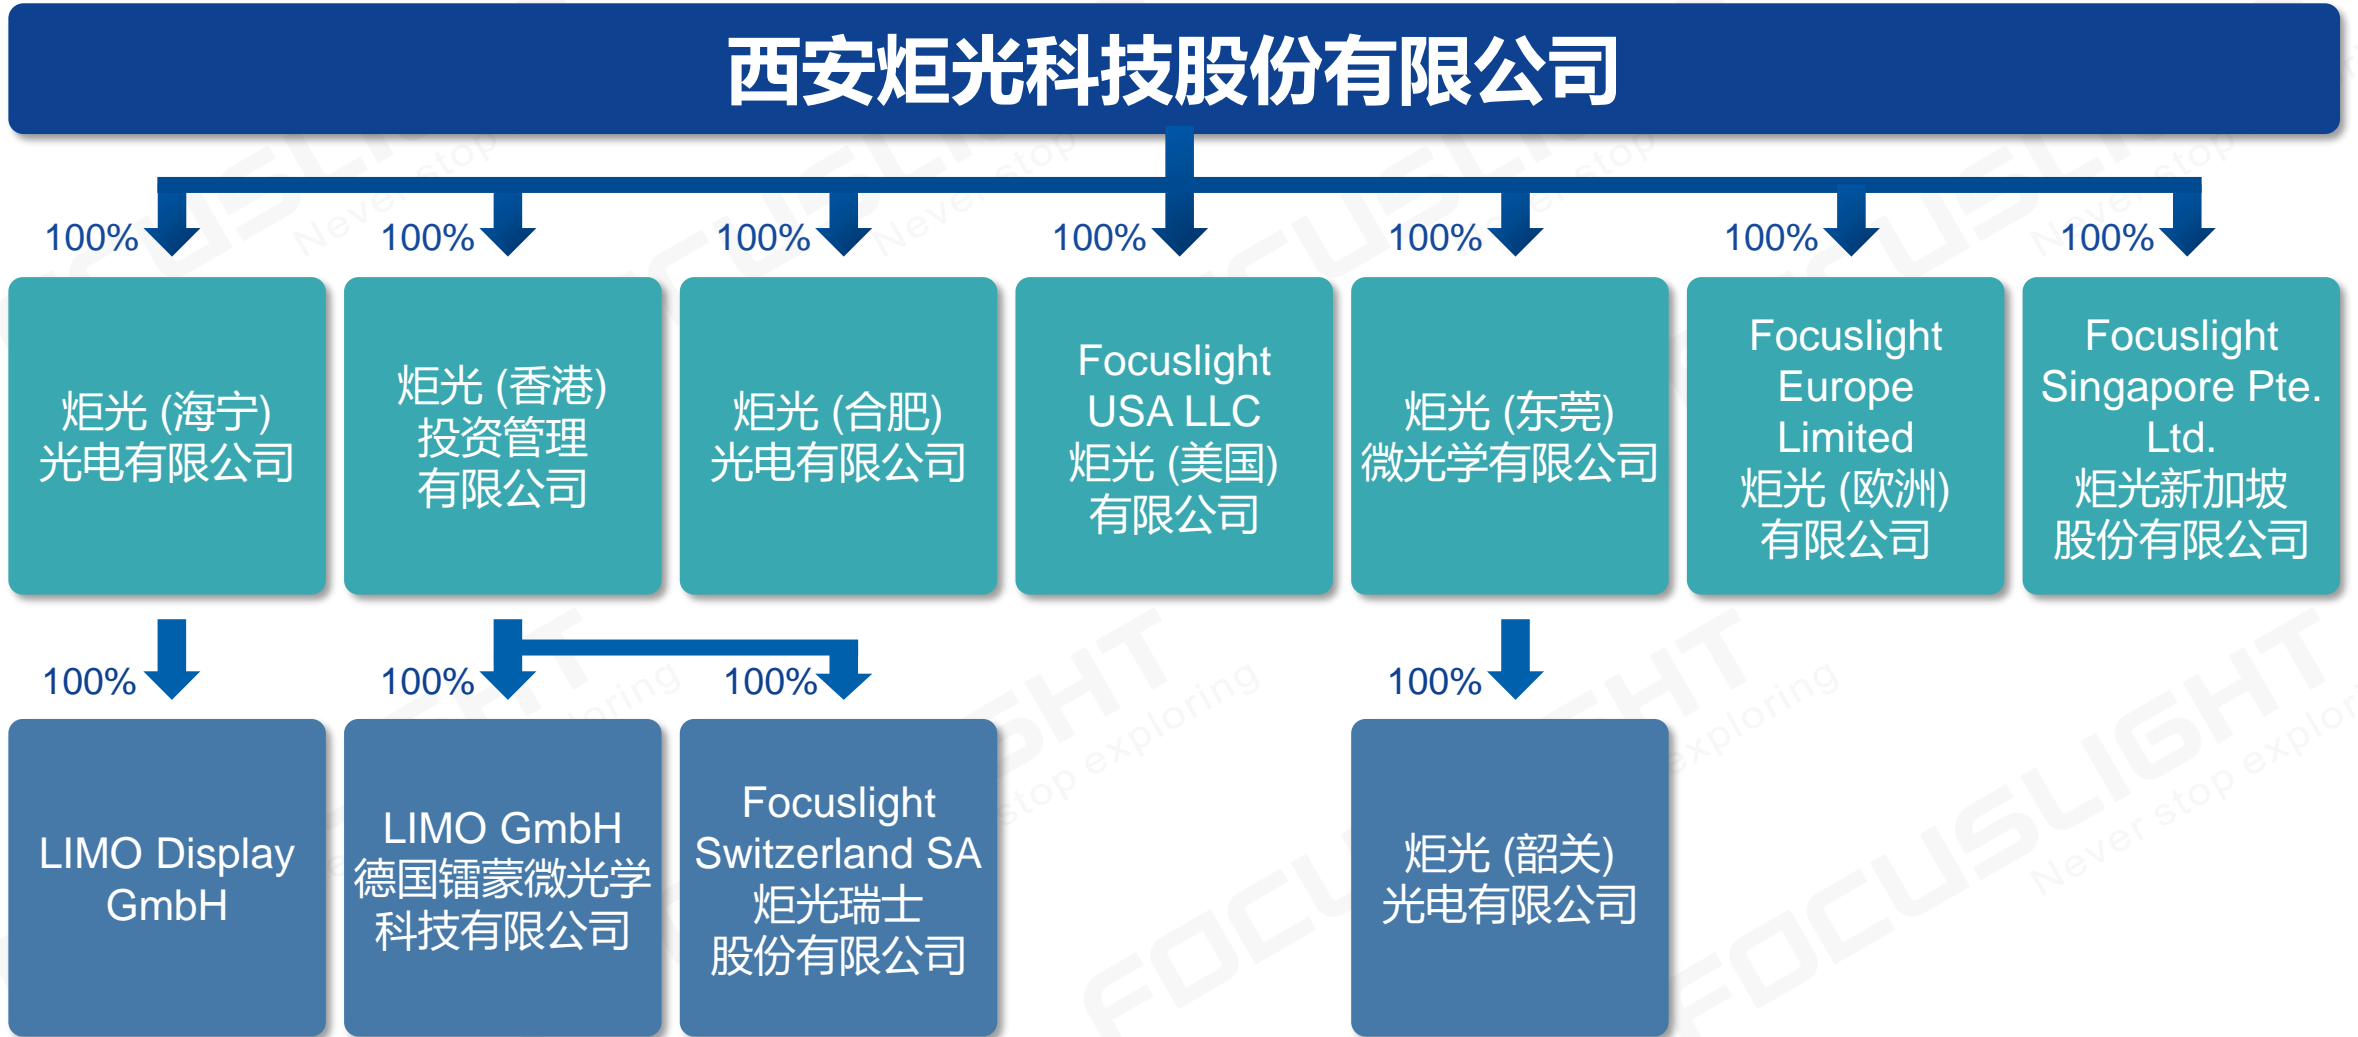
西安炬光科技股份有限公司

100%
炬光 (海宁) 光电有限公司

100%
炬光 (香港) 投资管理有限公司

100%
炬光 (合肥) 光电有限公司

100%
Focuslight USA LLC 炬光 (美国) 有限公司

100%
炬光 (东莞) 微光学有限公司

100%
Focuslight Europe Limited 炬光 (欧洲) 有限公司

100%
Focuslight Singapore Pte. Ltd. 炬光新加坡股份有限公司

100%
LIMO Display GmbH

100%
LIMO GmbH 德国镭蒙微光学科技有限公司

100%
Focuslight Switzerland SA 炬光瑞士股份有限公司

100%
炬光 (韶关) 光电有限公司

FOCUSLIGHT Never stop exploring